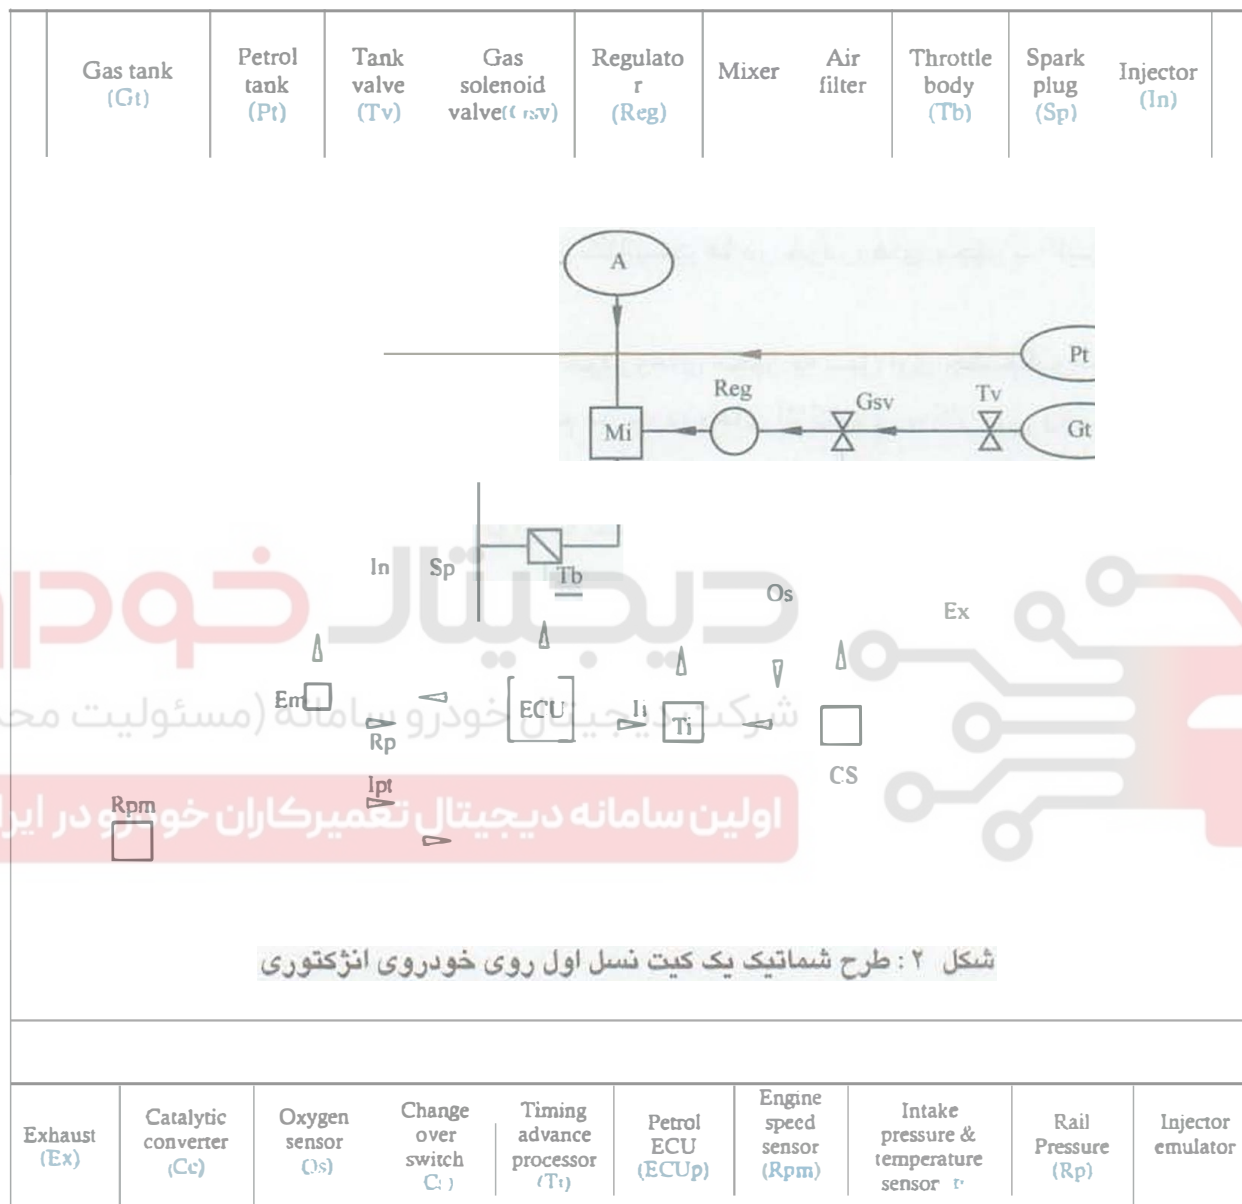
| Gas tank (Gt) | Petrol tank (Pt) | Tank valve (Tv) | Gas solenoid valve([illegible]) | Regulator (Reg) | Mixer | Air filter | Throttle body (Tb) | Spark plug (Sp) | Injector (In) |
|---|---|---|---|---|---|---|---|---|---|

A

Pt

Reg

Gsv

Tv

Mi

Gt

In

Sp

Tb

Os

Ex

Em

Rp

ECU

Ti

Ti

CS

Ipt

Rpm

اولین سامانه دیجیتال تعمیرکاران خودرو در ایران

شرکت دیجیتال خودرو سامانه (مسئولیت محدود)

شکل ۲ : طرح شماتیک یک کیت نسل اول روی خودروی انژکتوری

| Exhaust (Ex) | Catalytic converter (Cc) | Oxygen sensor (Os) | Change over switch C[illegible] | Timing advance processor (Ti) | Petrol ECU (ECUp) | Engine speed sensor (Rpm) | Intake pressure & temperature sensor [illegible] | Rail Pressure (Rp) | Injector emulator |
|---|---|---|---|---|---|---|---|---|---|